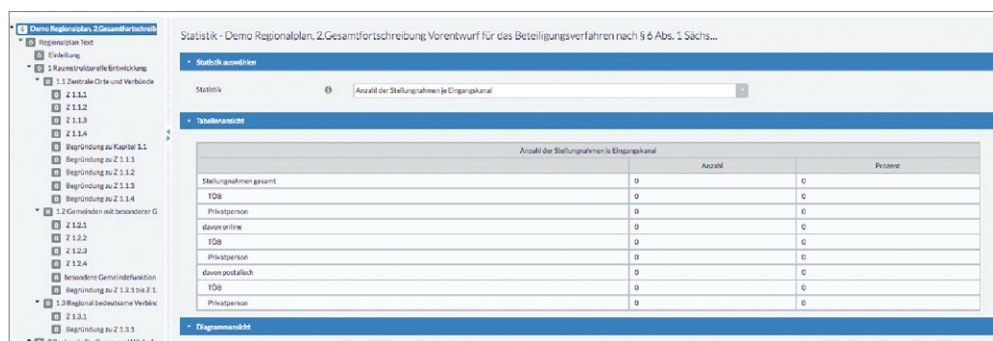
Demo Regionalplan, 2.Gesamtfortschreib
Regionalplan Text
Einleitung
1 Raumstrukturelle Entwicklung
1.1 Zentrale Orte und Verbünde
Z 1.1.1
Z 1.1.2
Z 1.1.3
Z 1.1.4
Begründung zu Kapitel 1.1
Begründung zu Z 1.1.1
Begründung zu Z 1.1.2
Begründung zu Z 1.1.3
Begründung zu Z 1.1.4
1.2 Gemeinden mit besonderer G
Z 1.2.1
Z 1.2.2
Z 1.2.3
Z 1.2.4
besondere Gemeindefunktion
Begründung zu Z 1.2.1 bis Z 1.
1.3 Regional bedeutsame Verbind
Z 1.3.1
Begründung zu Z 1.3.1

Statistik - Demo Regionalplan, 2.Gesamtfortschreibung Vorentwurf für das Beteiligungsverfahren nach § 6 Abs. 1 Sächs...

Statistik auswählen

Statistik
Anzahl der Stellungnahmen je Eingangskanal

Tabellenansicht

Anzahl der Stellungnahmen je Eingangskanal

| | Anzahl | Prozent |
|---|---|---|
| Stellungnahmen gesamt | 0 | 0 |
| TÖB | 0 | 0 |
| Privatperson | 0 | 0 |
| davon online | 0 | 0 |
| TÖB | 0 | 0 |
| Privatperson | 0 | 0 |
| davon postalisch | 0 | 0 |
| TÖB | 0 | 0 |
| Privatperson | 0 | 0 |

Diagrammansicht